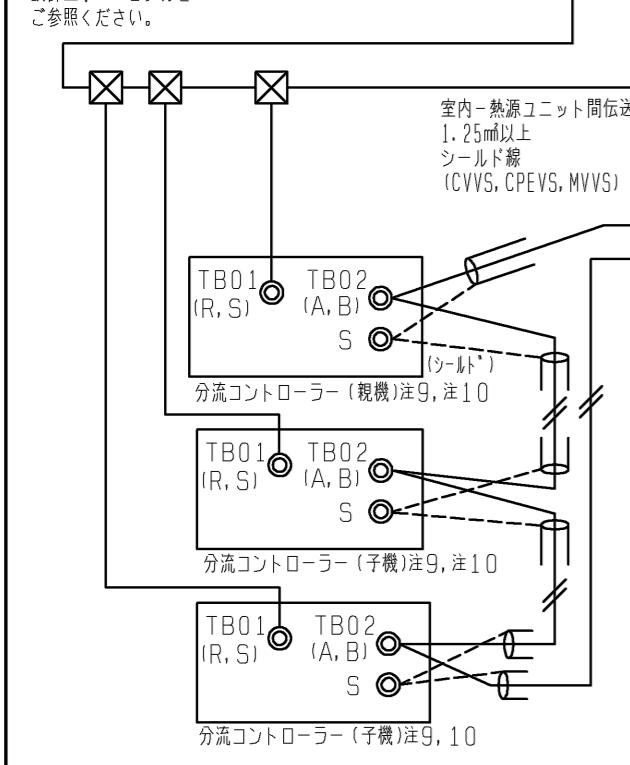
ご参照ください。

室内－熱源ユニット間伝送
1.25㎟以上
シールド線
(CVVS, CPEVS, MVVS)

TB01
(R, S)
TB02
(A, B)
S
(シールド)
分流コントローラー（親機）注9，注10

TB01
(R, S)
TB02
(A, B)
S
分流コントローラー（子機）注9，注10

TB01
(R, S)
TB02
(A, B)
S
分流コントローラー（子機）注9，10